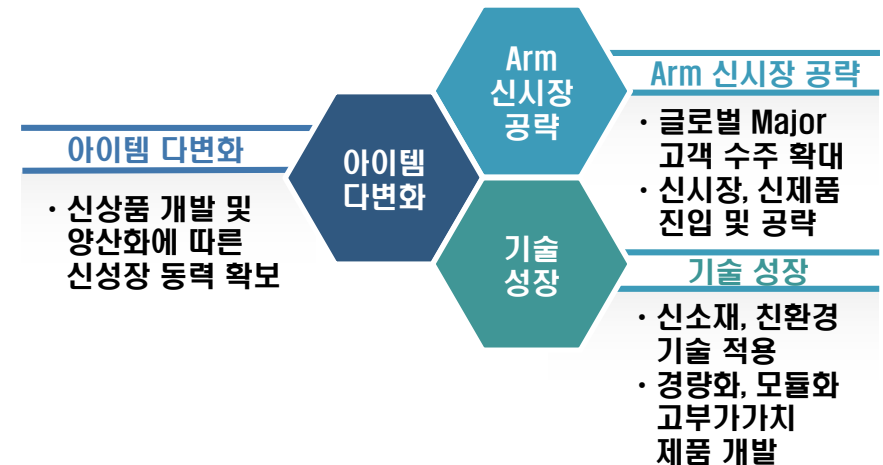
아이템 다변화

· 신상품 개발 및 양산화에 따른 신성장 동력 확보

아이템 다변화

Arm 신시장 공략

기술 성장

Arm 신시장 공략

· 글로벌 Major 고객 수주 확대
· 신시장, 신제품 진입 및 공략

기술 성장

· 신소재, 친환경 기술 적용
· 경량화, 모듈화 고부가가치 제품 개발